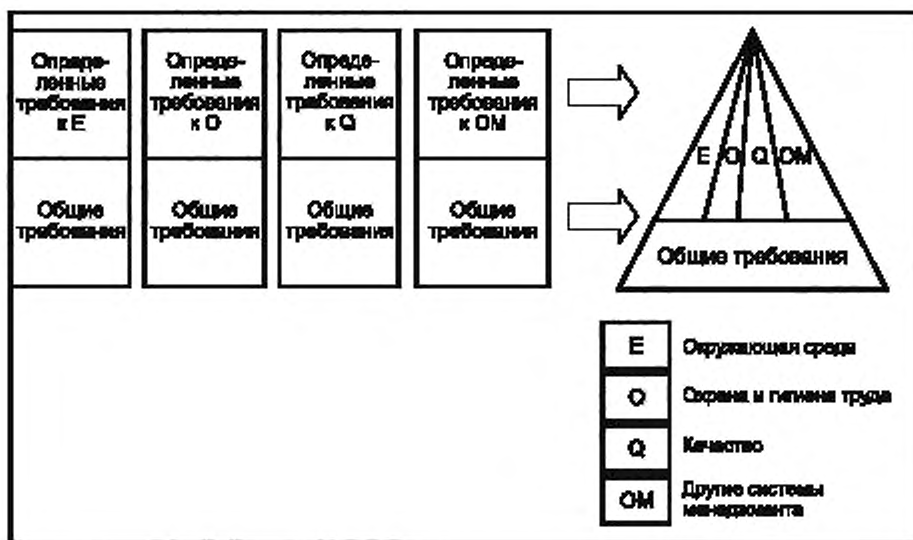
Определенные требования к Е

Определенные требования к О

Определенные требования к Q

Определенные требования к ОМ

Общие требования

Общие требования

Общие требования

Общие требования

Е О Q ОМ

Общие требования

Е Окружающая среда

О Охрана и гигиена труда

Q Качество

ОМ Другие системы менеджмента